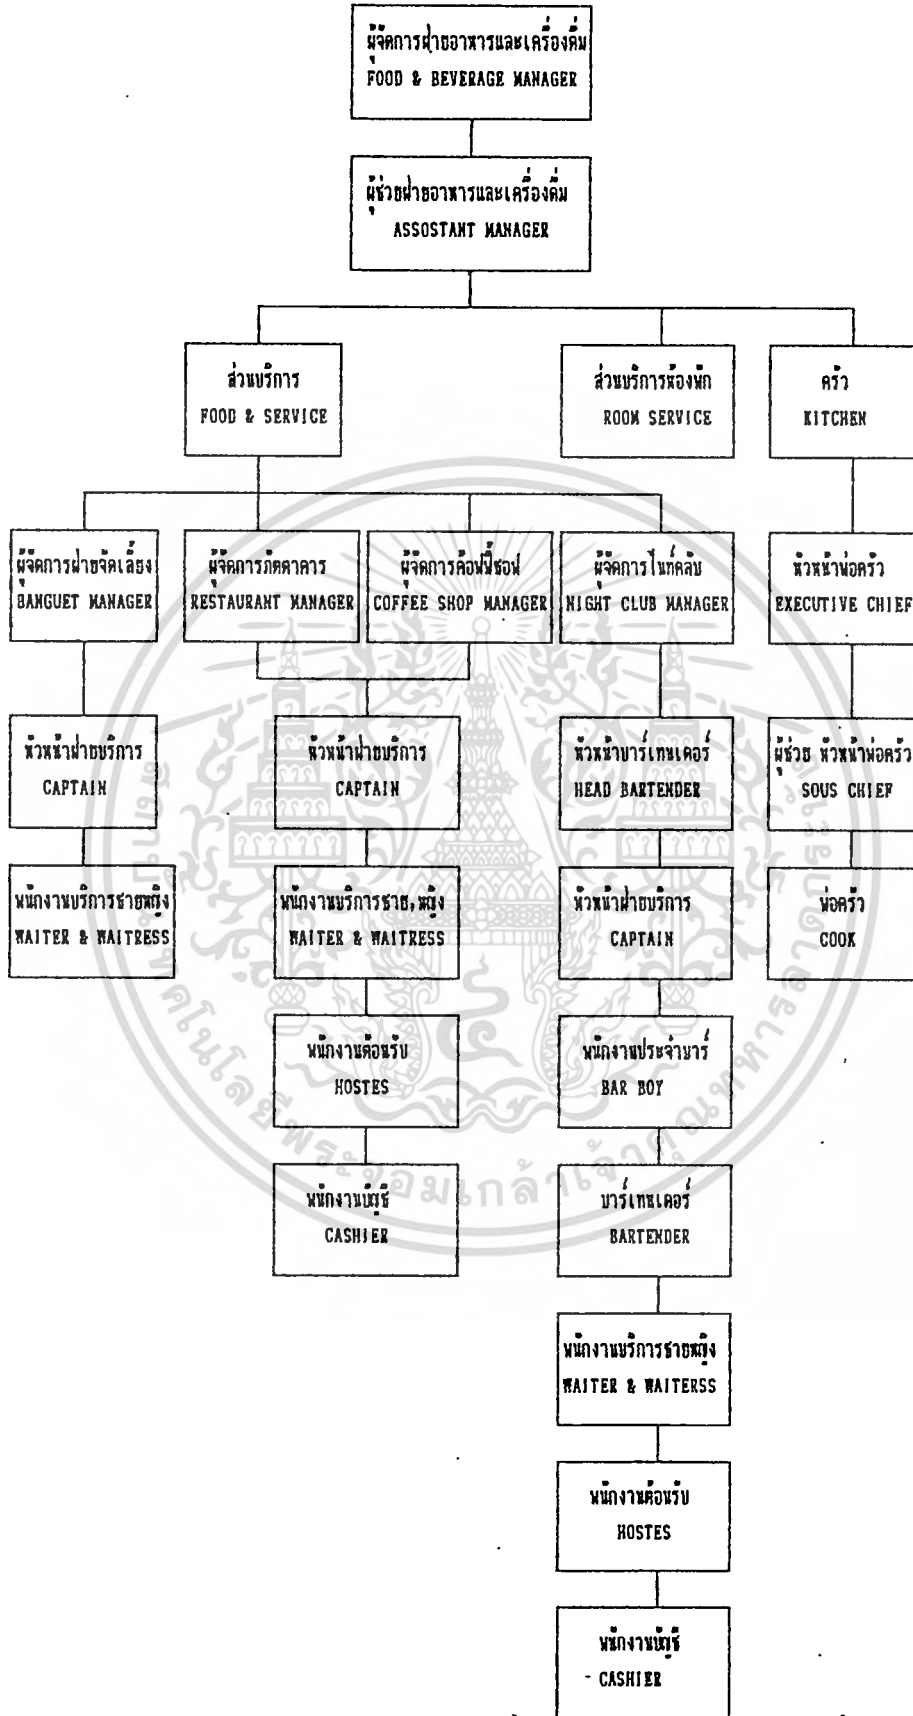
ผู้จัดการฝ่ายอาหารและเครื่องดื่ม
FOOD & BEVERAGE MANAGER

ผู้ช่วยฝ่ายอาหารและเครื่องดื่ม
ASSOSTANT MANAGER

ส่วนบริการ
FOOD & SERVICE

ส่วนบริการห้องพัก
ROOM SERVICE

ครัว
KITCHEN

ผู้จัดการฝ่ายจัดเลี้ยง
BANGUET MANAGER

ผู้จัดการภัตตาคาร
RESTAURANT MANAGER

ผู้จัดการค๊อฟฟี่ชอป
COFFEE SHOP MANAGER

ผู้จัดการไนท์คลับ
NIGHT CLUB MANAGER

หัวหน้าพ่อครัว
EXECUTIVE CHIEF

หัวหน้าฝ่ายบริการ
CAPTAIN

หัวหน้าฝ่ายบริการ
CAPTAIN

หัวหน้าบาร์เทนเดอร์
HEAD BARTENDER

ผู้ช่วย หัวหน้าพ่อครัว
SOUS CHIEF

พนักงานบริการชายหญิง
WAITER & WAITRESS

พนักงานบริการชาย,หญิง
WAITER & WAITRESS

หัวหน้าฝ่ายบริการ
CAPTAIN

พ่อครัว
COOK

พนักงานต้อนรับ
HOSTES

พนักงานประจำบาร์
BAR BOY

พนักงานบัญชี
CASHIER

บาร์เทนเดอร์
BARTENDER

พนักงานบริการชายหญิง
WAITER & WAITERSS

พนักงานต้อนรับ
HOSTES

พนักงานบัญชี
- CASHIER